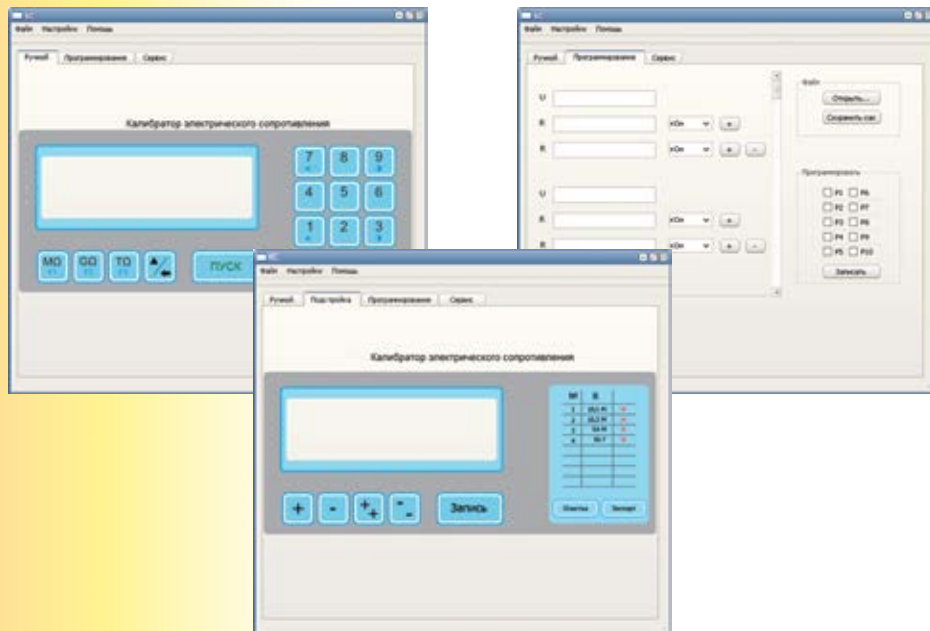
КС
Файл Настройки Помощь
Ручной Программирование Сервис
Калибратор электрического сопротивления
7 8 9
4 5 6
1 2 3
MO OO TO
ПУСК

КС
Файл Настройки Помощь
Ручной Программирование Сервис
U
R кОм + 
R кОм + -
U
R кОм +
R кОм + -
Файл
Открыть...
Сохранить как
Программировать
P1 P6
P2 P7
P3 P8
P4 P9
P5 P10
Записать

КС
Файл Настройки Помощь
Ручной Подстройка Программирование Сервис
Калибратор электрического сопротивления
№ R
1 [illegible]
2 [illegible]
3 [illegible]
4 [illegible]
+ -
Запись
Очистка Запись